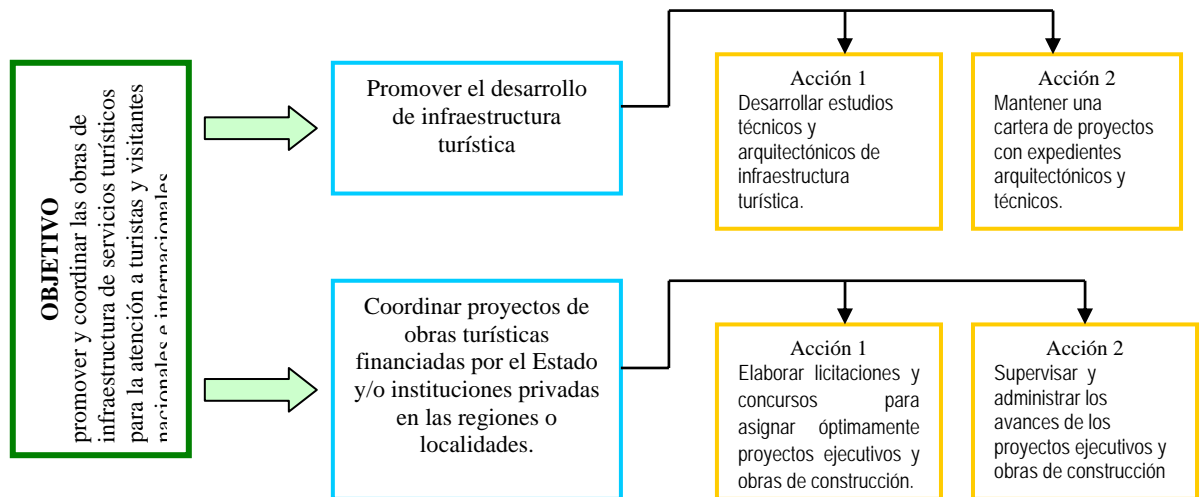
OBJETIVO
promover y coordinar las obras de infraestructura de servicios turísticos para la atención a turistas y visitantes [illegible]

Promover el desarrollo de infraestructura turística

Acción 1
Desarrollar estudios técnicos y arquitectónicos de infraestructura turística.

Acción 2
Mantener una cartera de proyectos con expedientes arquitectónicos y técnicos.

Coordinar proyectos de obras turísticas financiadas por el Estado y/o instituciones privadas en las regiones o localidades.

Acción 1
Elaborar licitaciones y concursos para asignar óptimamente proyectos ejecutivos y obras de construcción.

Acción 2
Supervisar y administrar los avances de los proyectos ejecutivos y obras de construcción